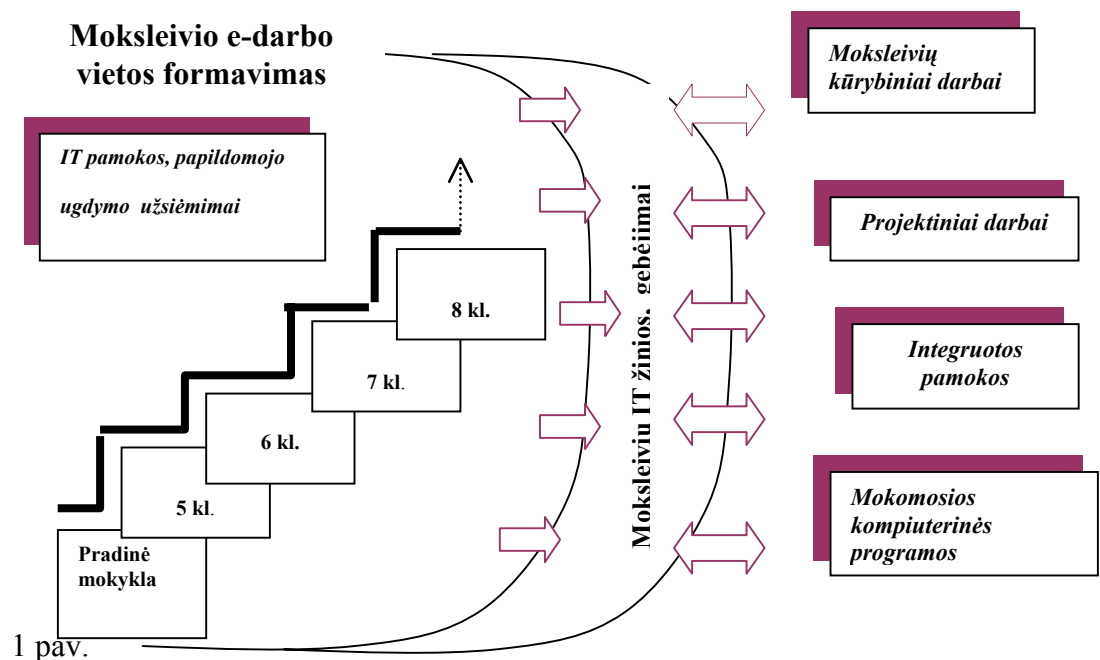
Moksleivio e-darbo vietos formavimas

IT pamokos, papildomojo ugdymo užsiėmimai

8 kl.

7 kl.

6 kl.

5 kl.

Pradinė mokykla

Moksleiviu IT žinios, gebėiimai

Moksleivių kūrybiniai darbai

Projektiniai darbai

Integruotos pamokos

Mokomosios kompiuterinės programos

1 pav.